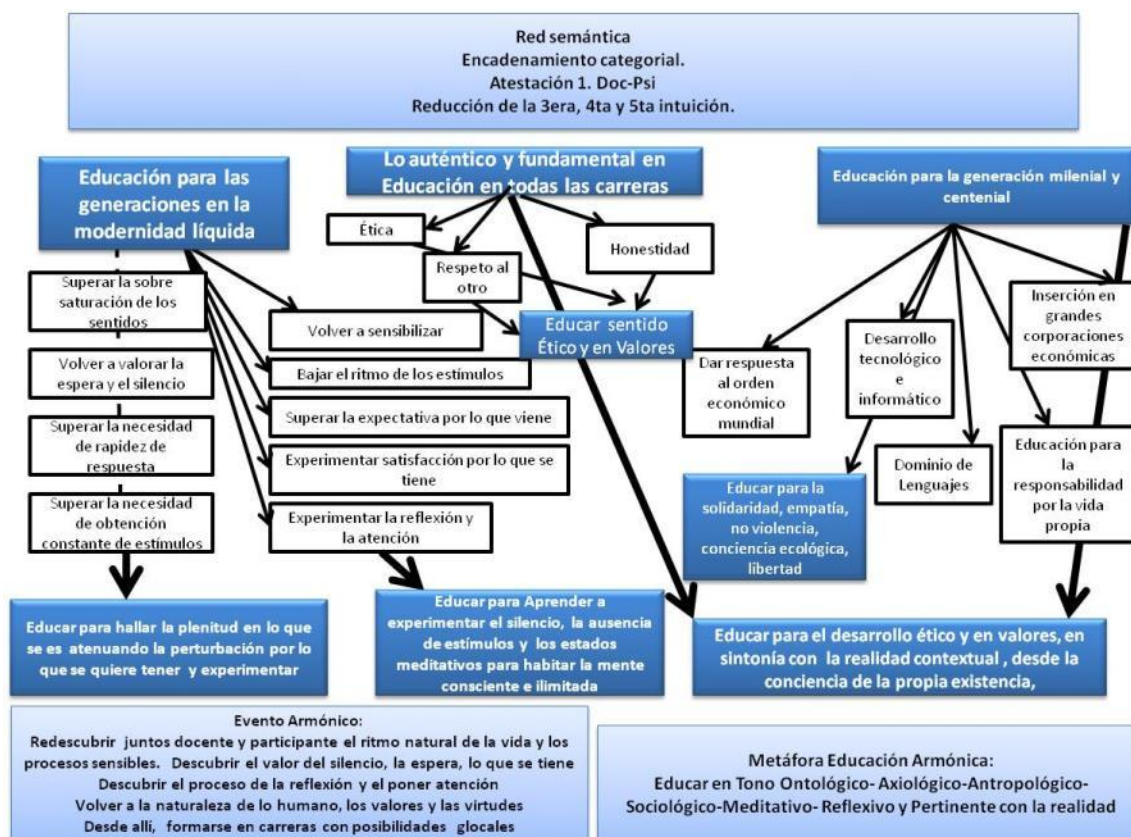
Red semántica
Encadenamiento categorial.
Atestación 1. Doc-Psi
Reducción de la 3era, 4ta y 5ta intuición.

Educación para las generaciones en la modernidad líquida

Lo auténtico y fundamental en Educación en todas las carreras

Educación para la generación milenial y centenial

Ética

Respeto al otro

Honestidad

Educar sentido Ético y en Valores

Superar la sobre saturación de los sentidos

Volver a valorar la espera y el silencio

Superar la necesidad de rapidez de respuesta

Superar la necesidad de obtención constante de estímulos

Volver a sensibilizar

Bajar el ritmo de los estímulos

Superar la expectativa por lo que viene

Experimentar satisfacción por lo que se tiene

Experimentar la reflexión y la atención

Dar respuesta al orden económico mundial

Desarrollo tecnológico e informático

Inserción en grandes corporaciones económicas

Dominio de Lenguajes

Educación para la responsabilidad por la vida propia

Educar para la solidaridad, empatía, no violencia, conciencia ecológica, libertad

Educar para hallar la plenitud en lo que se es atenuando la perturbación por lo que se quiere tener y experimentar

Educar para Aprender a experimentar el silencio, la ausencia de estímulos y los estados meditativos para habitar la mente consciente e ilimitada

Educar para el desarrollo ético y en valores, en sintonía con la realidad contextual , desde la conciencia de la propia existencia,

Evento Armónico:
Redescubrir juntos docente y participante el ritmo natural de la vida y los procesos sensibles. Descubrir el valor del silencio, la espera, lo que se tiene
Descubrir el proceso de la reflexión y el poner atención
Volver a la naturaleza de lo humano, los valores y las virtudes
Desde allí, formarse en carreras con posibilidades glocales

Metáfora Educación Armónica:
Educar en Tono Ontológico- Axiológico-Antropológico-Sociológico-Meditativo- Reflexivo y Pertinente con la realidad